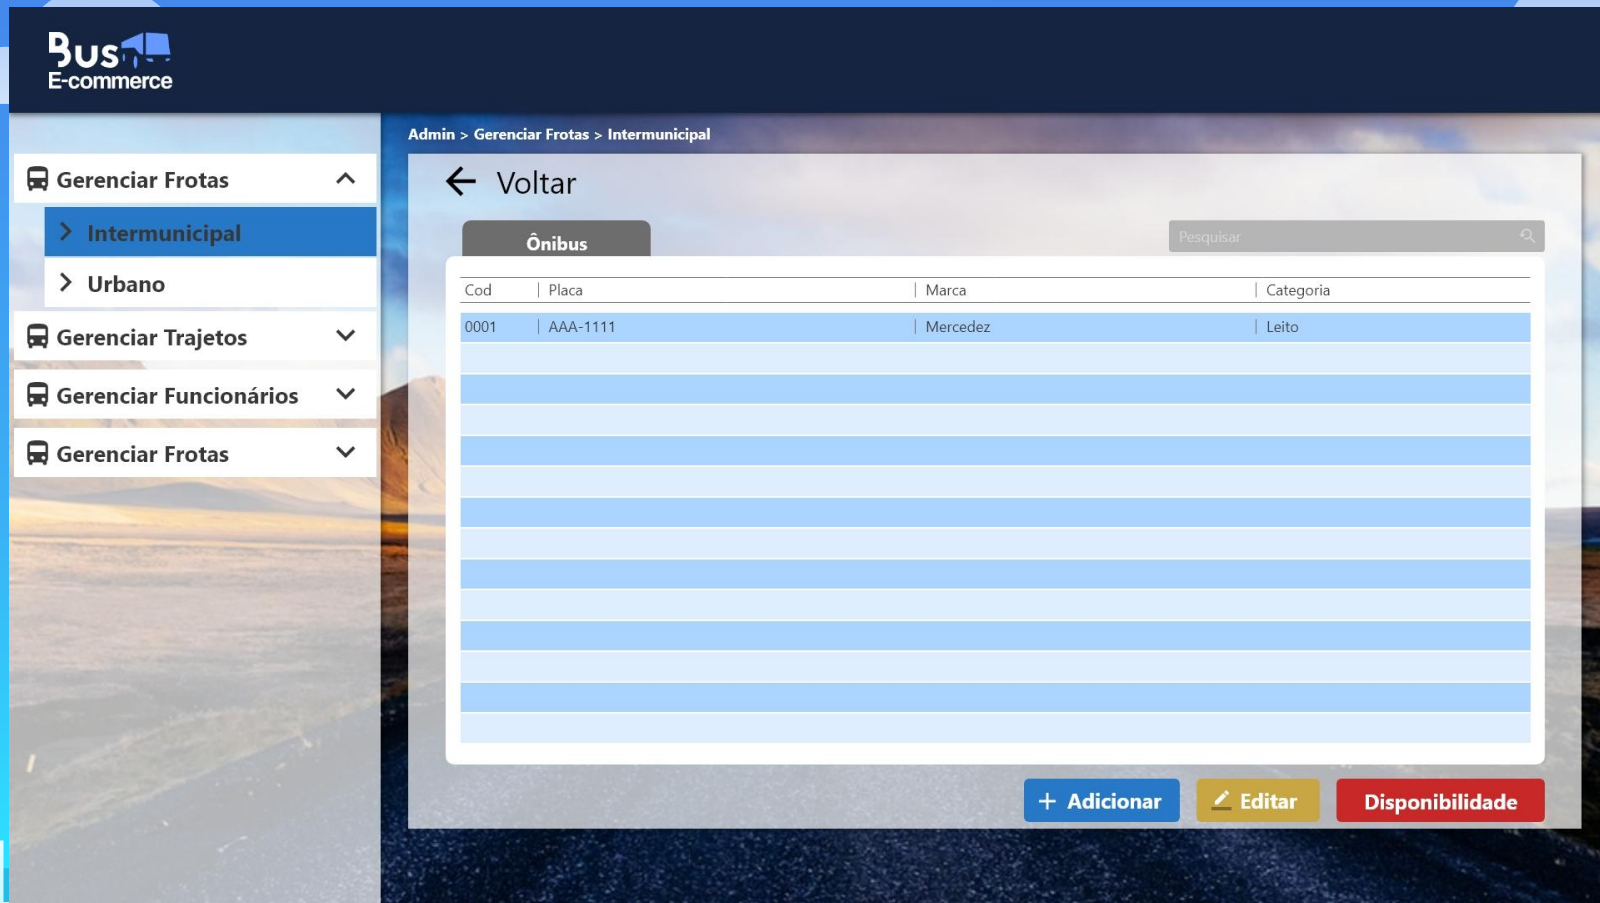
Bus
E-commerce

Gerenciar Frotas
Intermunicipal
Urbano
Gerenciar Trajetos
Gerenciar Funcionários
Gerenciar Frotas

Admin > Gerenciar Frotas > Intermunicipal

Voltar

Ônibus

Pesquisar

| Cod | Placa | Marca | Categoria |
|---|---|---|---|
| 0001 | AAA-1111 | Mercedez | Leito |

+ Adicionar
Editar
Disponibilidade